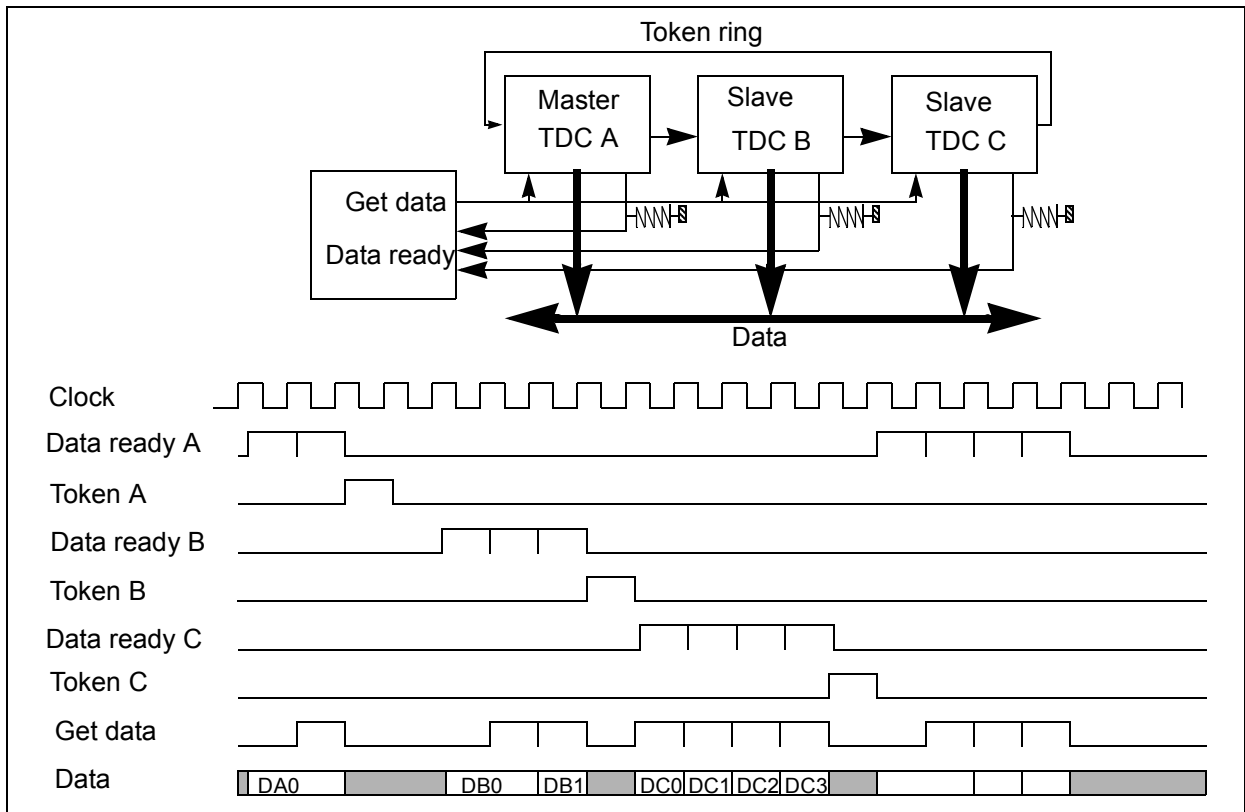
Token ring

Master TDC A

Slave TDC B

Slave TDC C

Get data

Data ready

Data

Clock

Data ready A

Token A

Data ready B

Token B

Data ready C

Token C

Get data

Data

DA0

DB0

DB1

DC0

DC1

DC2

DC3